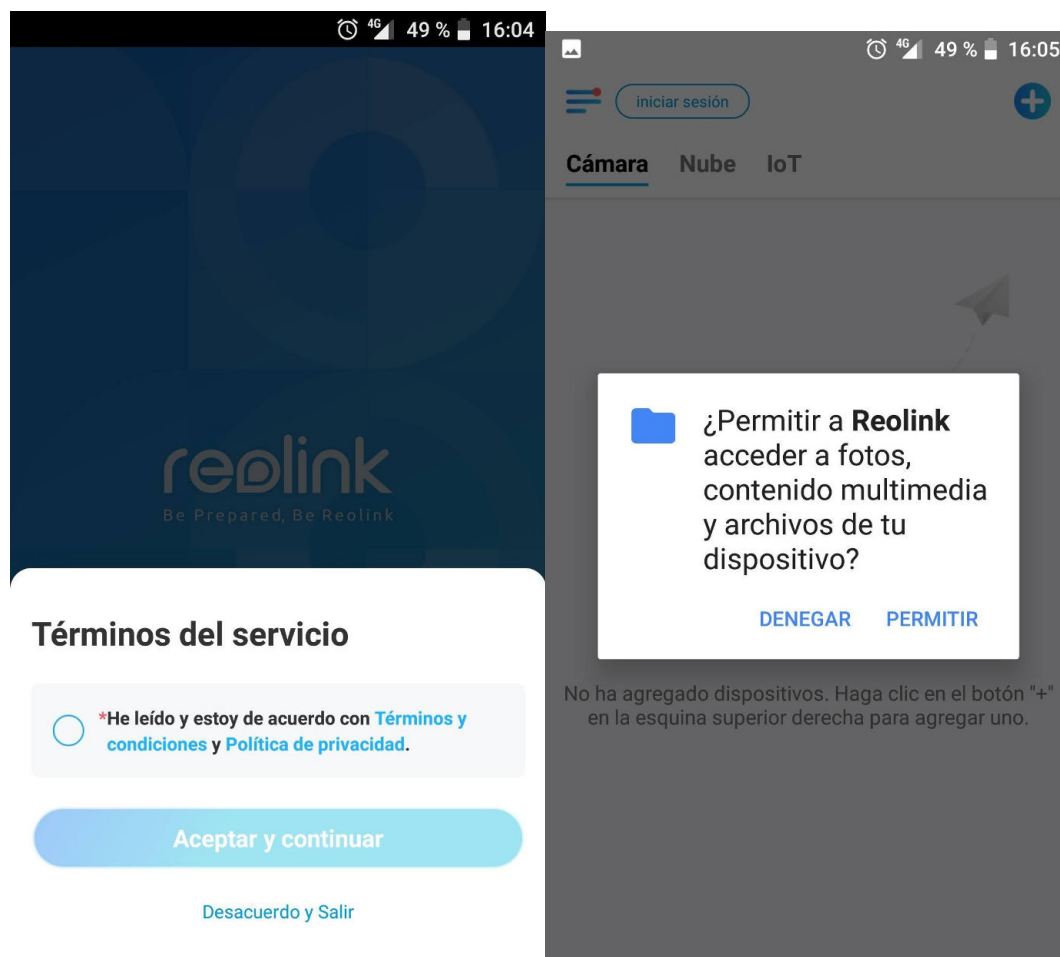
4G 49 % 16:04

reolink
Be Prepared, Be Reolink

Términos del servicio

*He leído y estoy de acuerdo con Términos y condiciones y Política de privacidad.

Aceptar y continuar

Desacuerdo y Salir

4G 49 % 16:05

iniciar sesión

Cámara Nube IoT

¿Permitir a Reolink acceder a fotos, contenido multimedia y archivos de tu dispositivo?

DENEGAR PERMITIR

No ha agregado dispositivos. Haga clic en el botón "+" en la esquina superior derecha para agregar uno.